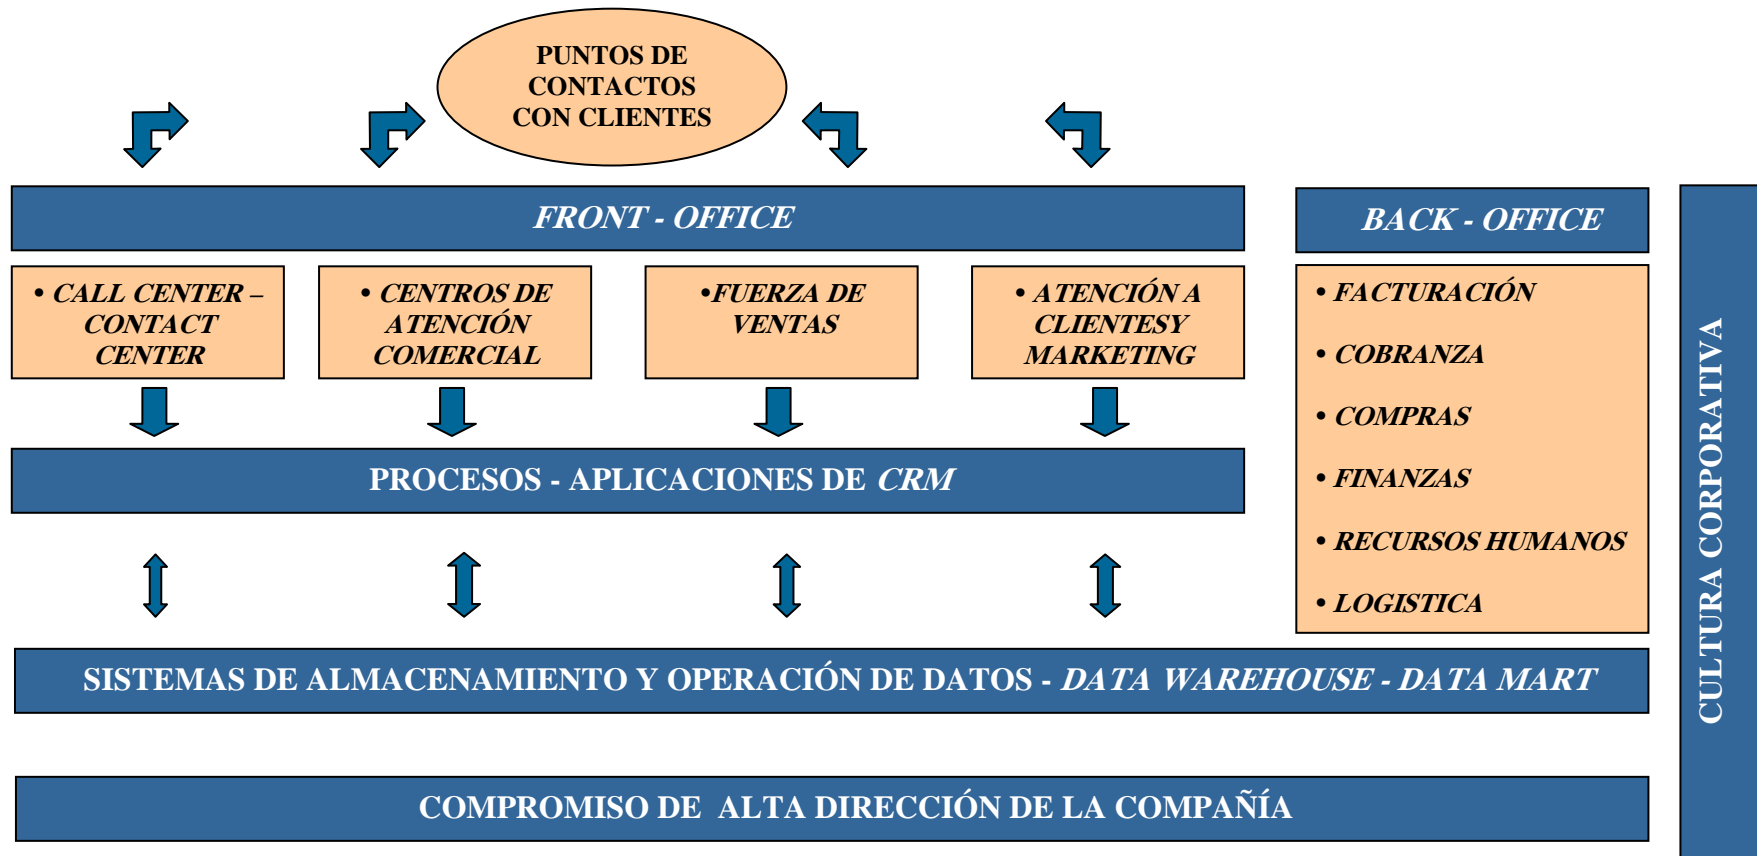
PUNTOS DE CONTACTOS CON CLIENTES

FRONT - OFFICE

• CALL CENTER – CONTACT CENTER

• CENTROS DE ATENCIÓN COMERCIAL

•FUERZA DE VENTAS

• ATENCIÓN A CLIENTESY MARKETING

PROCESOS - APLICACIONES DE CRM

BACK - OFFICE

• FACTURACIÓN

• COBRANZA

• COMPRAS

• FINANZAS

• RECURSOS HUMANOS

• LOGISTICA

SISTEMAS DE ALMACENAMIENTO Y OPERACIÓN DE DATOS - DATA WAREHOUSE - DATA MART

COMPROMISO DE ALTA DIRECCIÓN DE LA COMPAÑÍA

CULTURA CORPORATIVA